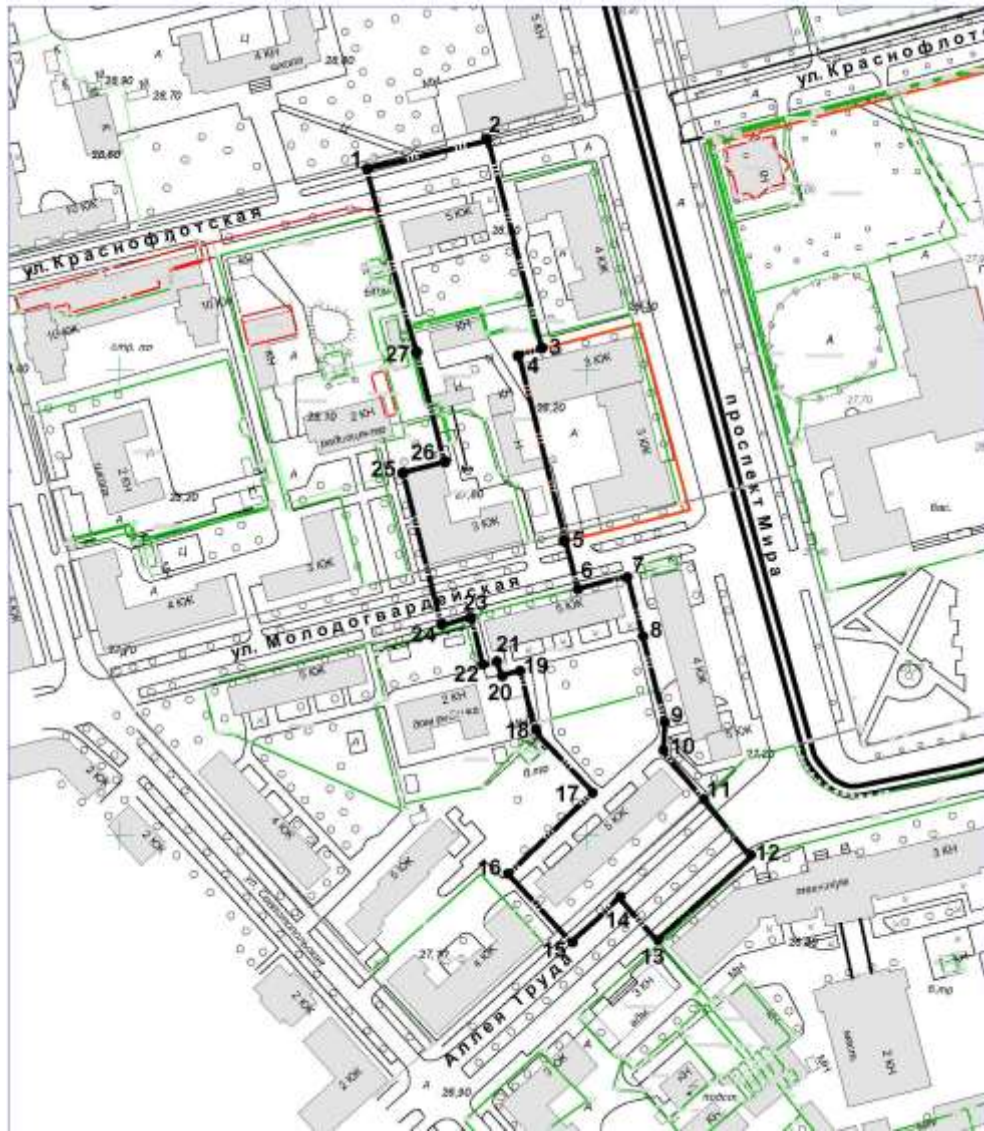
ул. Краснофлотская
ул. Краснофлотская
проспект Мира
ул. Молодогвардейская
Аллея Труда
1
2
3
4
5
6
7
8
9
10
11
12
13
14
15
16
17
18
19
20
21
22
23
24
25
26
27
4 КН
5 КЖ
4 КЖ
5 КЖ
10 КЖ
10 КЖ
3 КЖ
2 КН
3 КЖ
5 КЖ
4 КЖ
2 КН
6 КЖ
5 КЖ
6 КЖ
4 КЖ
2 КЖ
2 КЖ
2 КЖ
2 КЖ
4 КЖ
2 КН
3 КН
Ц
Ц
Ц
Н
А
А
А
А
А
А
А
28,90
28,70
28,60
28,20
26,70
27,70
27,75
26,90